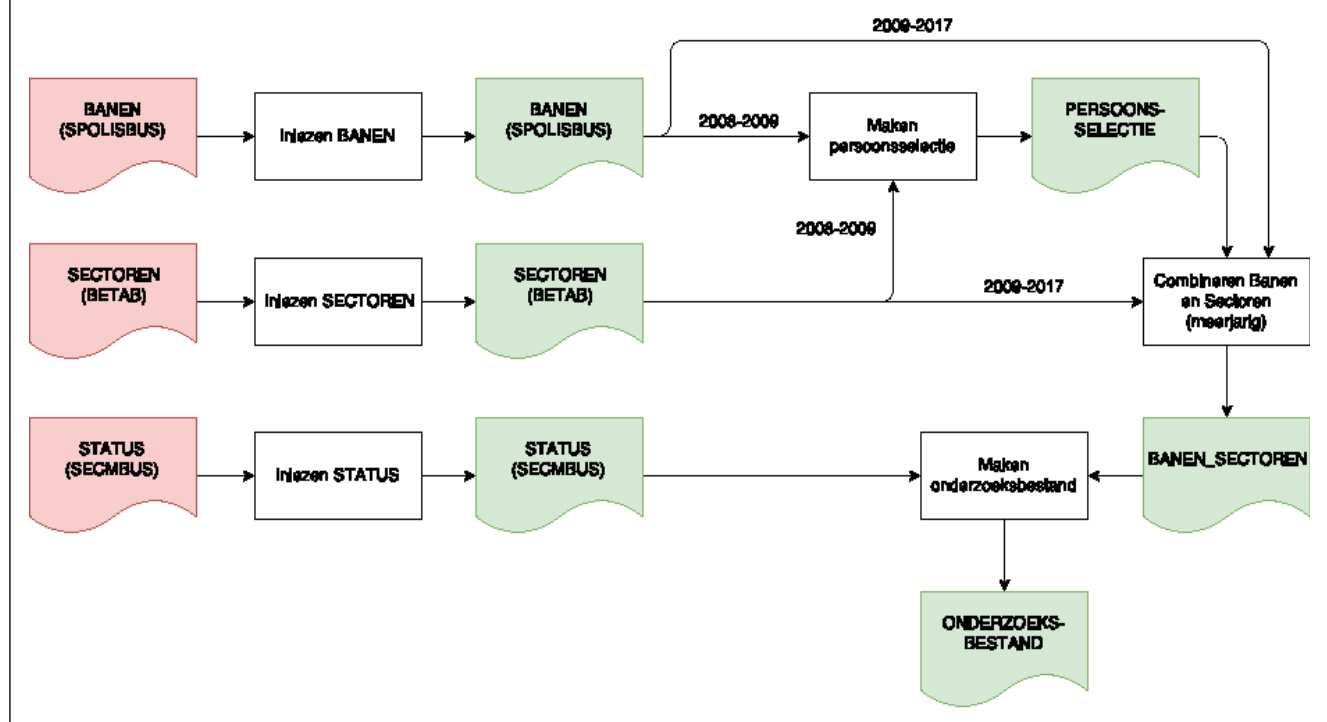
2009-2017

BANEN (SPOLISBUS)

Inlezen BANEN

BANEN (SPOLISBUS)

2008-2009

Maken personsselectie

PERSOONS-SELECTIE

2008-2009

SECTOREN (BETAB)

Inlezen SECTOREN

SECTOREN (BETAB)

2009-2017

Combineren Banen en Sectoren (meerjarig)

STATUS (SECMBUS)

Inlezen STATUS

STATUS (SECMBUS)

Maken onderzoeksbestand

BANEN_SECTOREN

ONDERZOEKS-BESTAND